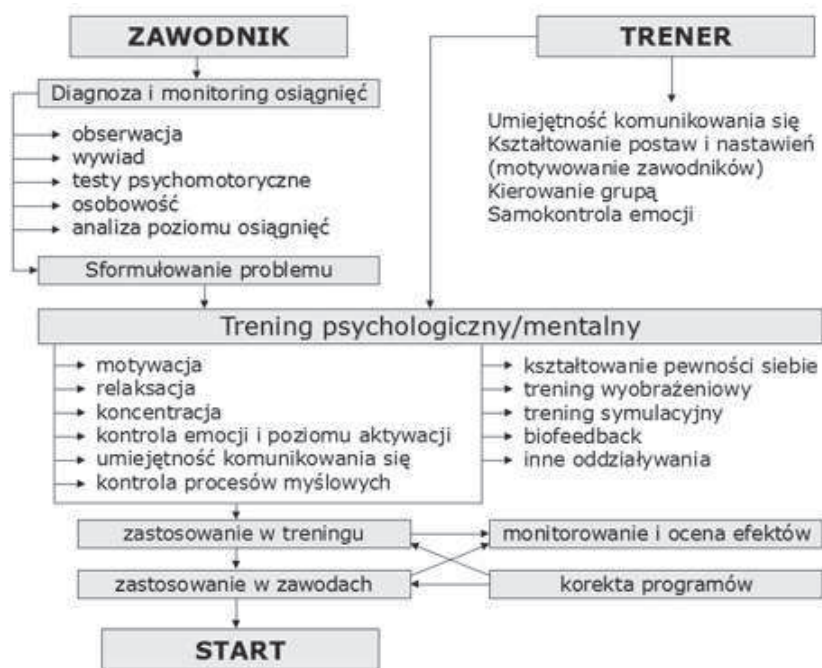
ZAWODNIK

Diagnoza i monitoring osiągnięć

obserwacja
wywiad
testy psychomotoryczne
osobowość
analiza poziomu osiągnięć

Sformułowanie problemu

TRENER

Umiejętność komunikowania się
Kształtowanie postaw i nastawień (motywowanie zawodników)
Kierowanie grupą
Samokontrola emocji

Trening psychologiczny/mentalny

motywacja
relaksacja
koncentracja
kontrola emocji i poziomu aktywacji
umiejętność komunikowania się
kontrola procesów myślowych

kształtowanie pewności siebie
trening wyobrażeniowy
trening symulacyjny
biofeedback
inne oddziaływania

zastosowanie w treningu

monitorowanie i ocena efektów

zastosowanie w zawodach

korekta programów

START